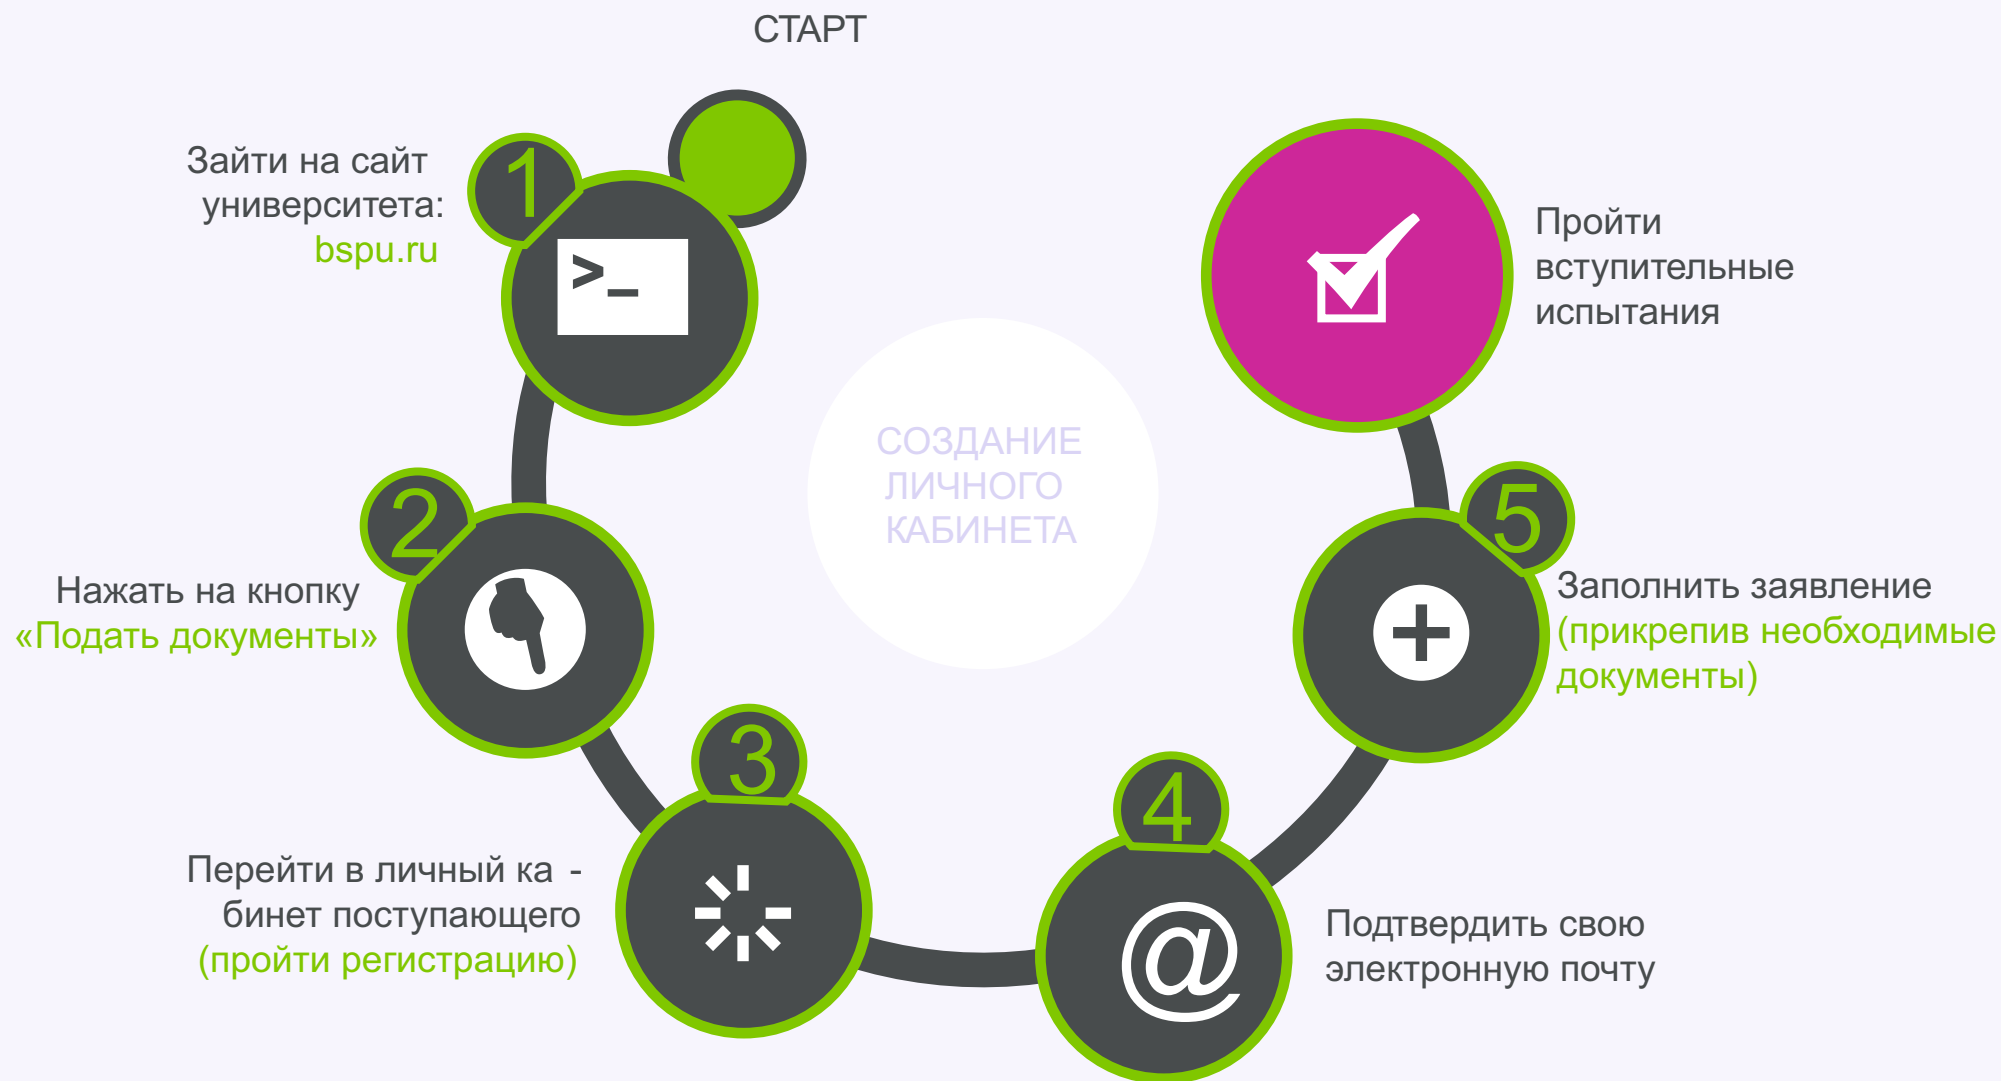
СТАРТ

Зайти на сайт университета: bspu.ru

1

>_

СОЗДАНИЕ ЛИЧНОГО КАБИНЕТА

Пройти вступительные испытания

2

Нажать на кнопку «Подать документы»

5

Заполнить заявление (прикрепив необходимые документы)

3

Перейти в личный ка - бинет поступающего (пройти регистрацию)

4

@

Подтвердить свою электронную почту